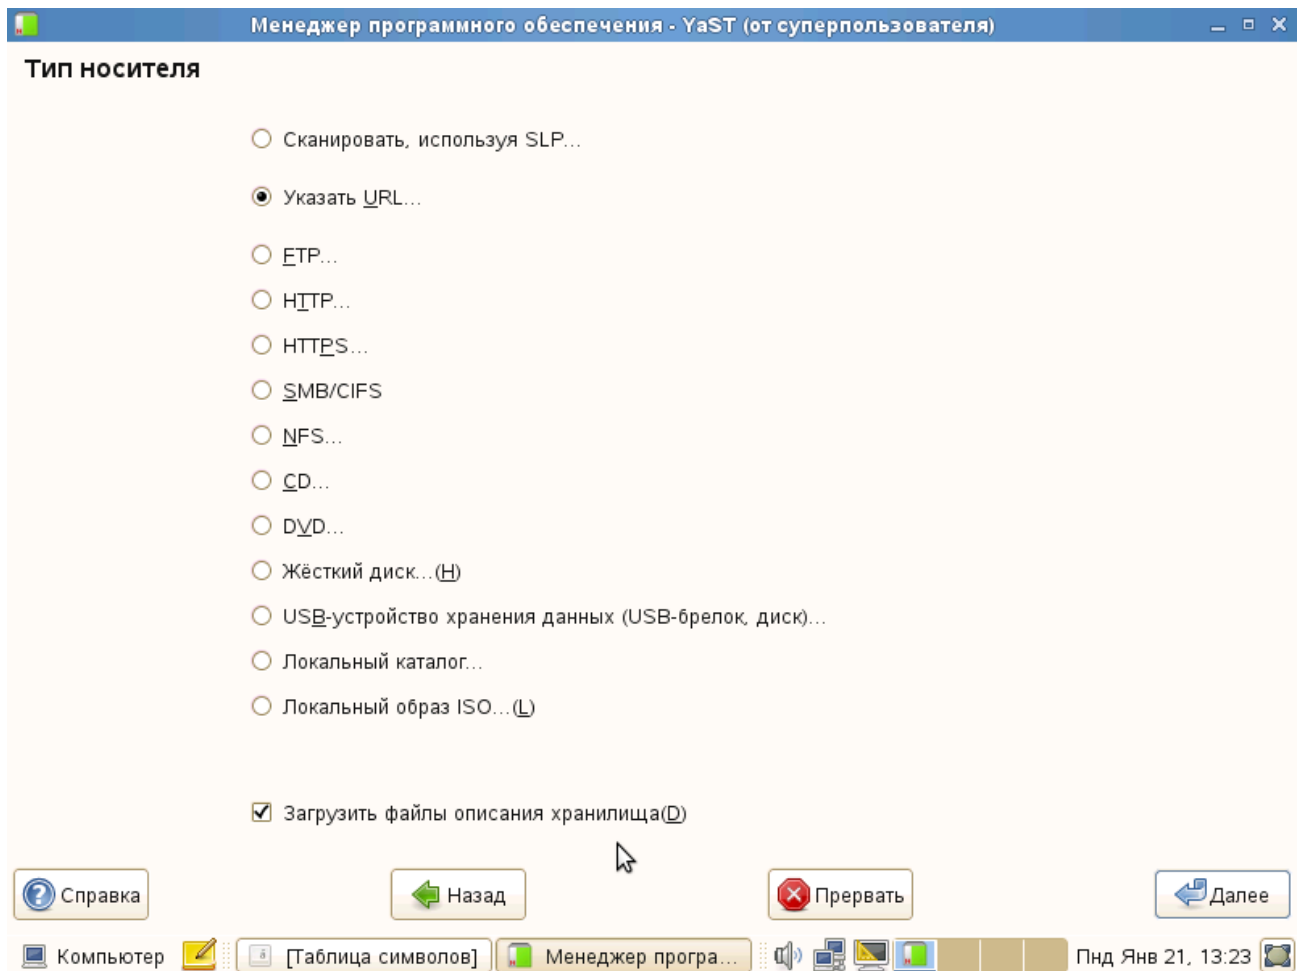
Менеджер программного обеспечения - YaST (от суперпользователя)

Тип носителя

Сканировать, используя SLP...

Указать URL...

FTP...

HTTP...

HTTPS...

SMB/CIFS

NFS...

CD...

DVD...

Жёсткий диск...(H)

USB-устройство хранения данных (USB-брелок, диск)...

Локальный каталог...

Локальный образ ISO...(L)

Загрузить файлы описания хранилища(D)

Справка

Назад

Прервать

Далее

Компьютер

[Таблица символов]

Менеджер програ...

Пнд Янв 21, 13:23